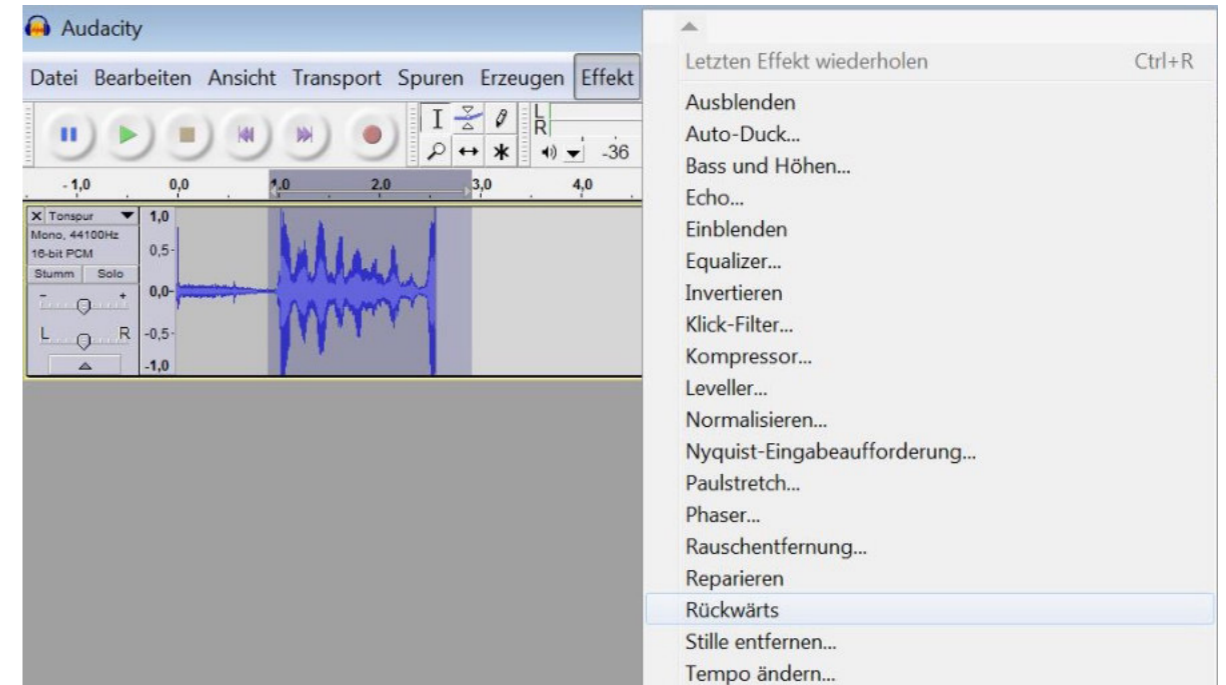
Audacity

Datei Bearbeiten Ansicht Transport Spuren Erzeugen Effekt

L
R

-36

- 1,0 0,0 1,0 2,0 3,0 4,0

X Tonspur
Mono, 44100Hz
16-bit PCM
Stumm Solo
- +
L R

1,0
0,5-
0,0-
-0,5-
-1,0

Letzten Effekt wiederholen Ctrl+R
Ausblenden
Auto-Duck...
Bass und Höhen...
Echo...
Einblenden
Equalizer...
Invertieren
Klick-Filter...
Kompressor...
Leveller...
Normalisieren...
Nyquist-Eingabeaufforderung...
Paulstretch...
Phaser...
Rauschentfernung...
Reparieren
Rückwärts
Stille entfernen...
Tempo ändern...